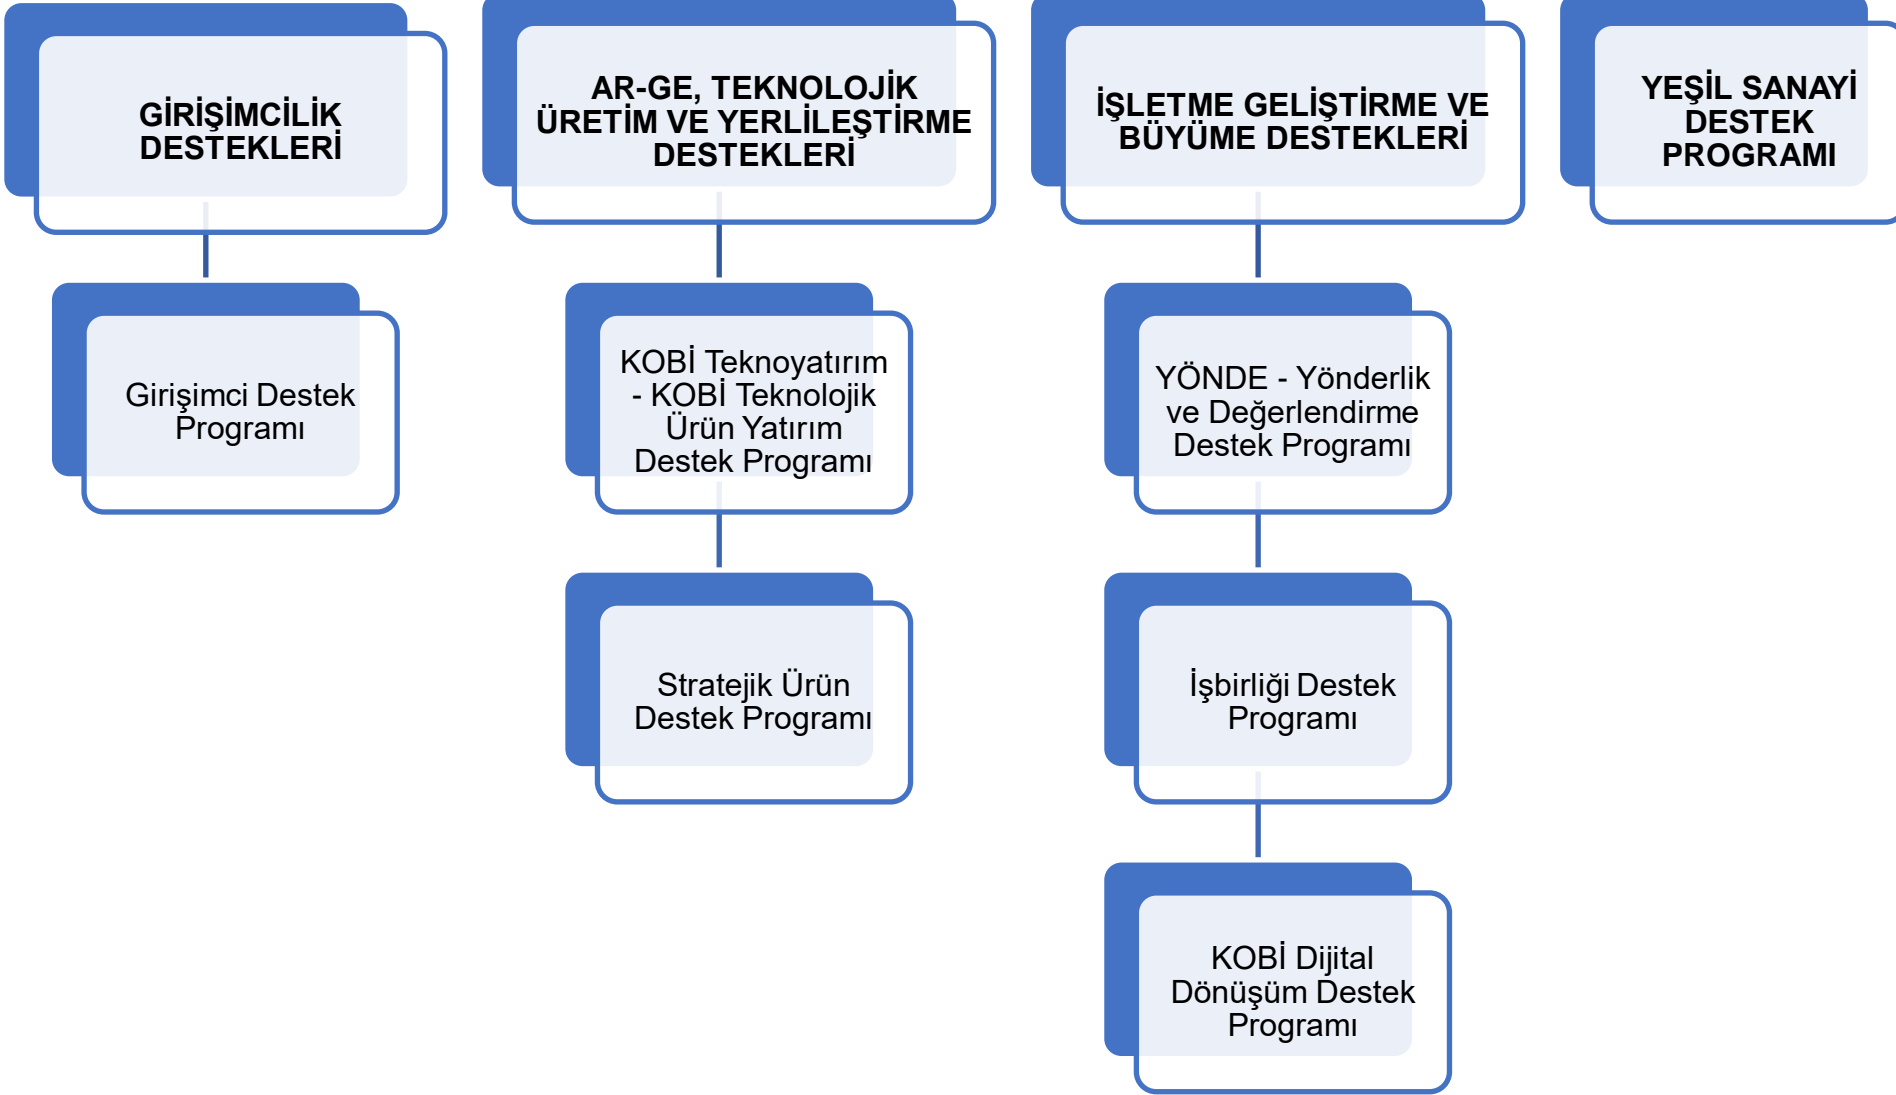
GİRİŞİMCİLİK DESTEKLERİ

Girişimci Destek Programı

AR-GE, TEKNOLOJİK ÜRETİM VE YERLİLEŞTİRME DESTEKLERİ

KOBİ Teknoyatırım - KOBİ Teknolojik Ürün Yatırım Destek Programı

Stratejik Ürün Destek Programı

İŞLETME GELİŞTİRME VE BÜYÜME DESTEKLERİ

YÖNDE - Yönderlik ve Değerlendirme Destek Programı

İşbirliği Destek Programı

KOBİ Dijital Dönüşüm Destek Programı

YEŞİL SANAYİ DESTEK PROGRAMI